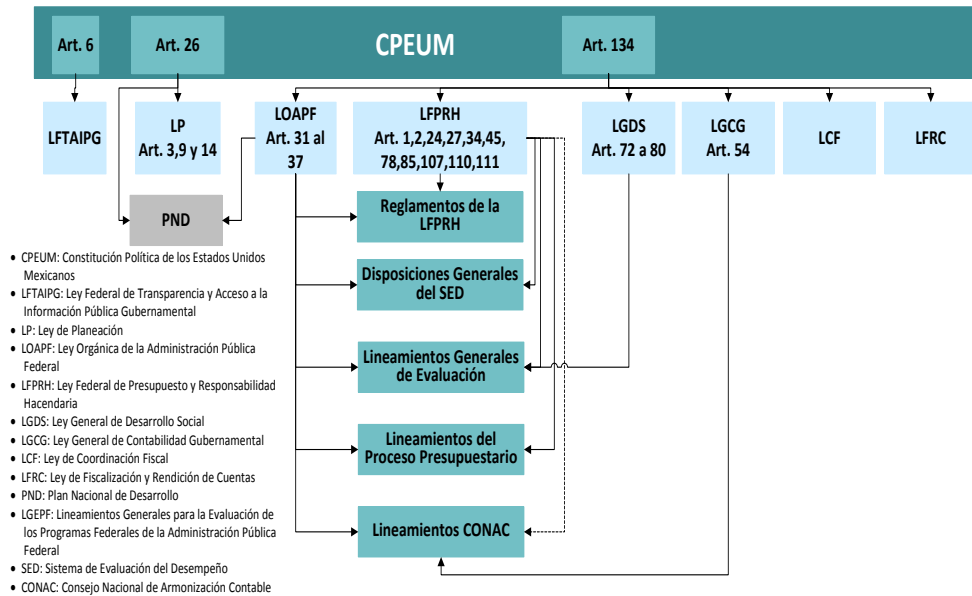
Art. 6

Art. 26

CPEUM

Art. 134

LFTAIPG

LP
Art. 3,9 y 14

LOAPF
Art. 31 al 37

LFPRH
Art. 1,2,24,27,34,45, 78,85,107,110,111

LGDS
Art. 72 a 80

LGCG
Art. 54

LCF

LFRC

PND

Reglamentos de la LFPRH

Disposiciones Generales del SED

Lineamientos Generales de Evaluación

Lineamientos del Proceso Presupuestario

Lineamientos CONAC

- CPEUM: Constitución Política de los Estados Unidos Mexicanos
- LFTAIPG: Ley Federal de Transparencia y Acceso a la Información Pública Gubernamental
- LP: Ley de Planeación
- LOAPF: Ley Orgánica de la Administración Pública Federal
- LFPRH: Ley Federal de Presupuesto y Responsabilidad Hacendaria
- LGDS: Ley General de Desarrollo Social
- LGCG: Ley General de Contabilidad Gubernamental
- LCF: Ley de Coordinación Fiscal
- LFRC: Ley de Fiscalización y Rendición de Cuentas
- PND: Plan Nacional de Desarrollo
- LGEPF: Lineamientos Generales para la Evaluación de los Programas Federales de la Administración Pública Federal
- SED: Sistema de Evaluación del Desempeño
- CONAC: Consejo Nacional de Armonización Contable